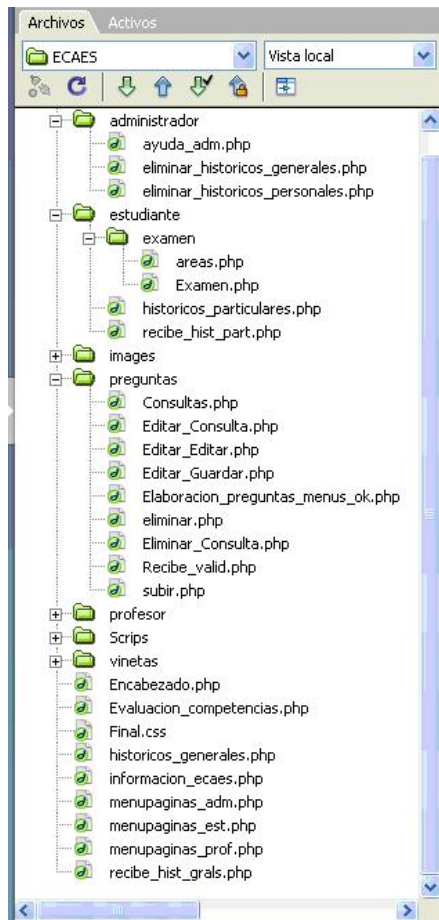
Archivos Activos

ECAES
Vista local

administrador
ayuda_adm.php
eliminar_historicos_generales.php
eliminar_historicos_personales.php
estudiante
examen
areas.php
Examen.php
historicos_particulares.php
recibe_hist_part.php
images
preguntas
Consultas.php
Editar_Consulta.php
Editar_Editar.php
Editar_Guardar.php
Elaboracion_preguntas_menus_ok.php
eliminar.php
Eliminar_Consulta.php
Recibe_valid.php
subir.php
profesor
Scrips
vinetas
Encabezado.php
Evaluacion_competencias.php
Final.css
historicos_generales.php
informacion_ecaes.php
menupaginas_adm.php
menupaginas_est.php
menupaginas_prof.php
recibe_hist_grals.php